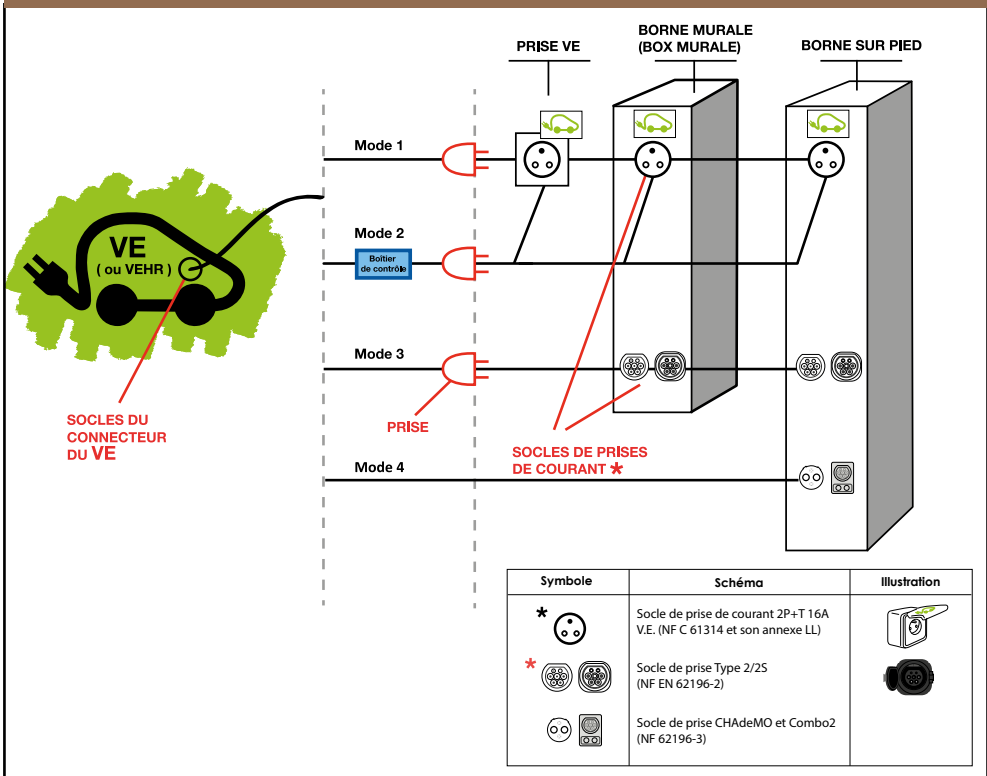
PRISE VE

BORNE MURALE
(BOX MURALE)

BORNE SUR PIED

VE
( ou VEHR )

Mode 1

Mode 2

Boîtier de contrôle

Mode 3

Mode 4

SOCLES DU CONNECTEUR DU VE

PRISE

SOCLES DE PRISES DE COURANT *

| Symbole | Schéma | Illustration |
|---|---|---|
| * | Socle de prise de courant 2P+T 16A V.E. (NF C 61314 et son annexe LL) | |
| * | Socle de prise Type 2/2S (NF EN 62196-2) | |
| | Socle de prise CHAdeMO et Combo2 (NF 62196-3) | |